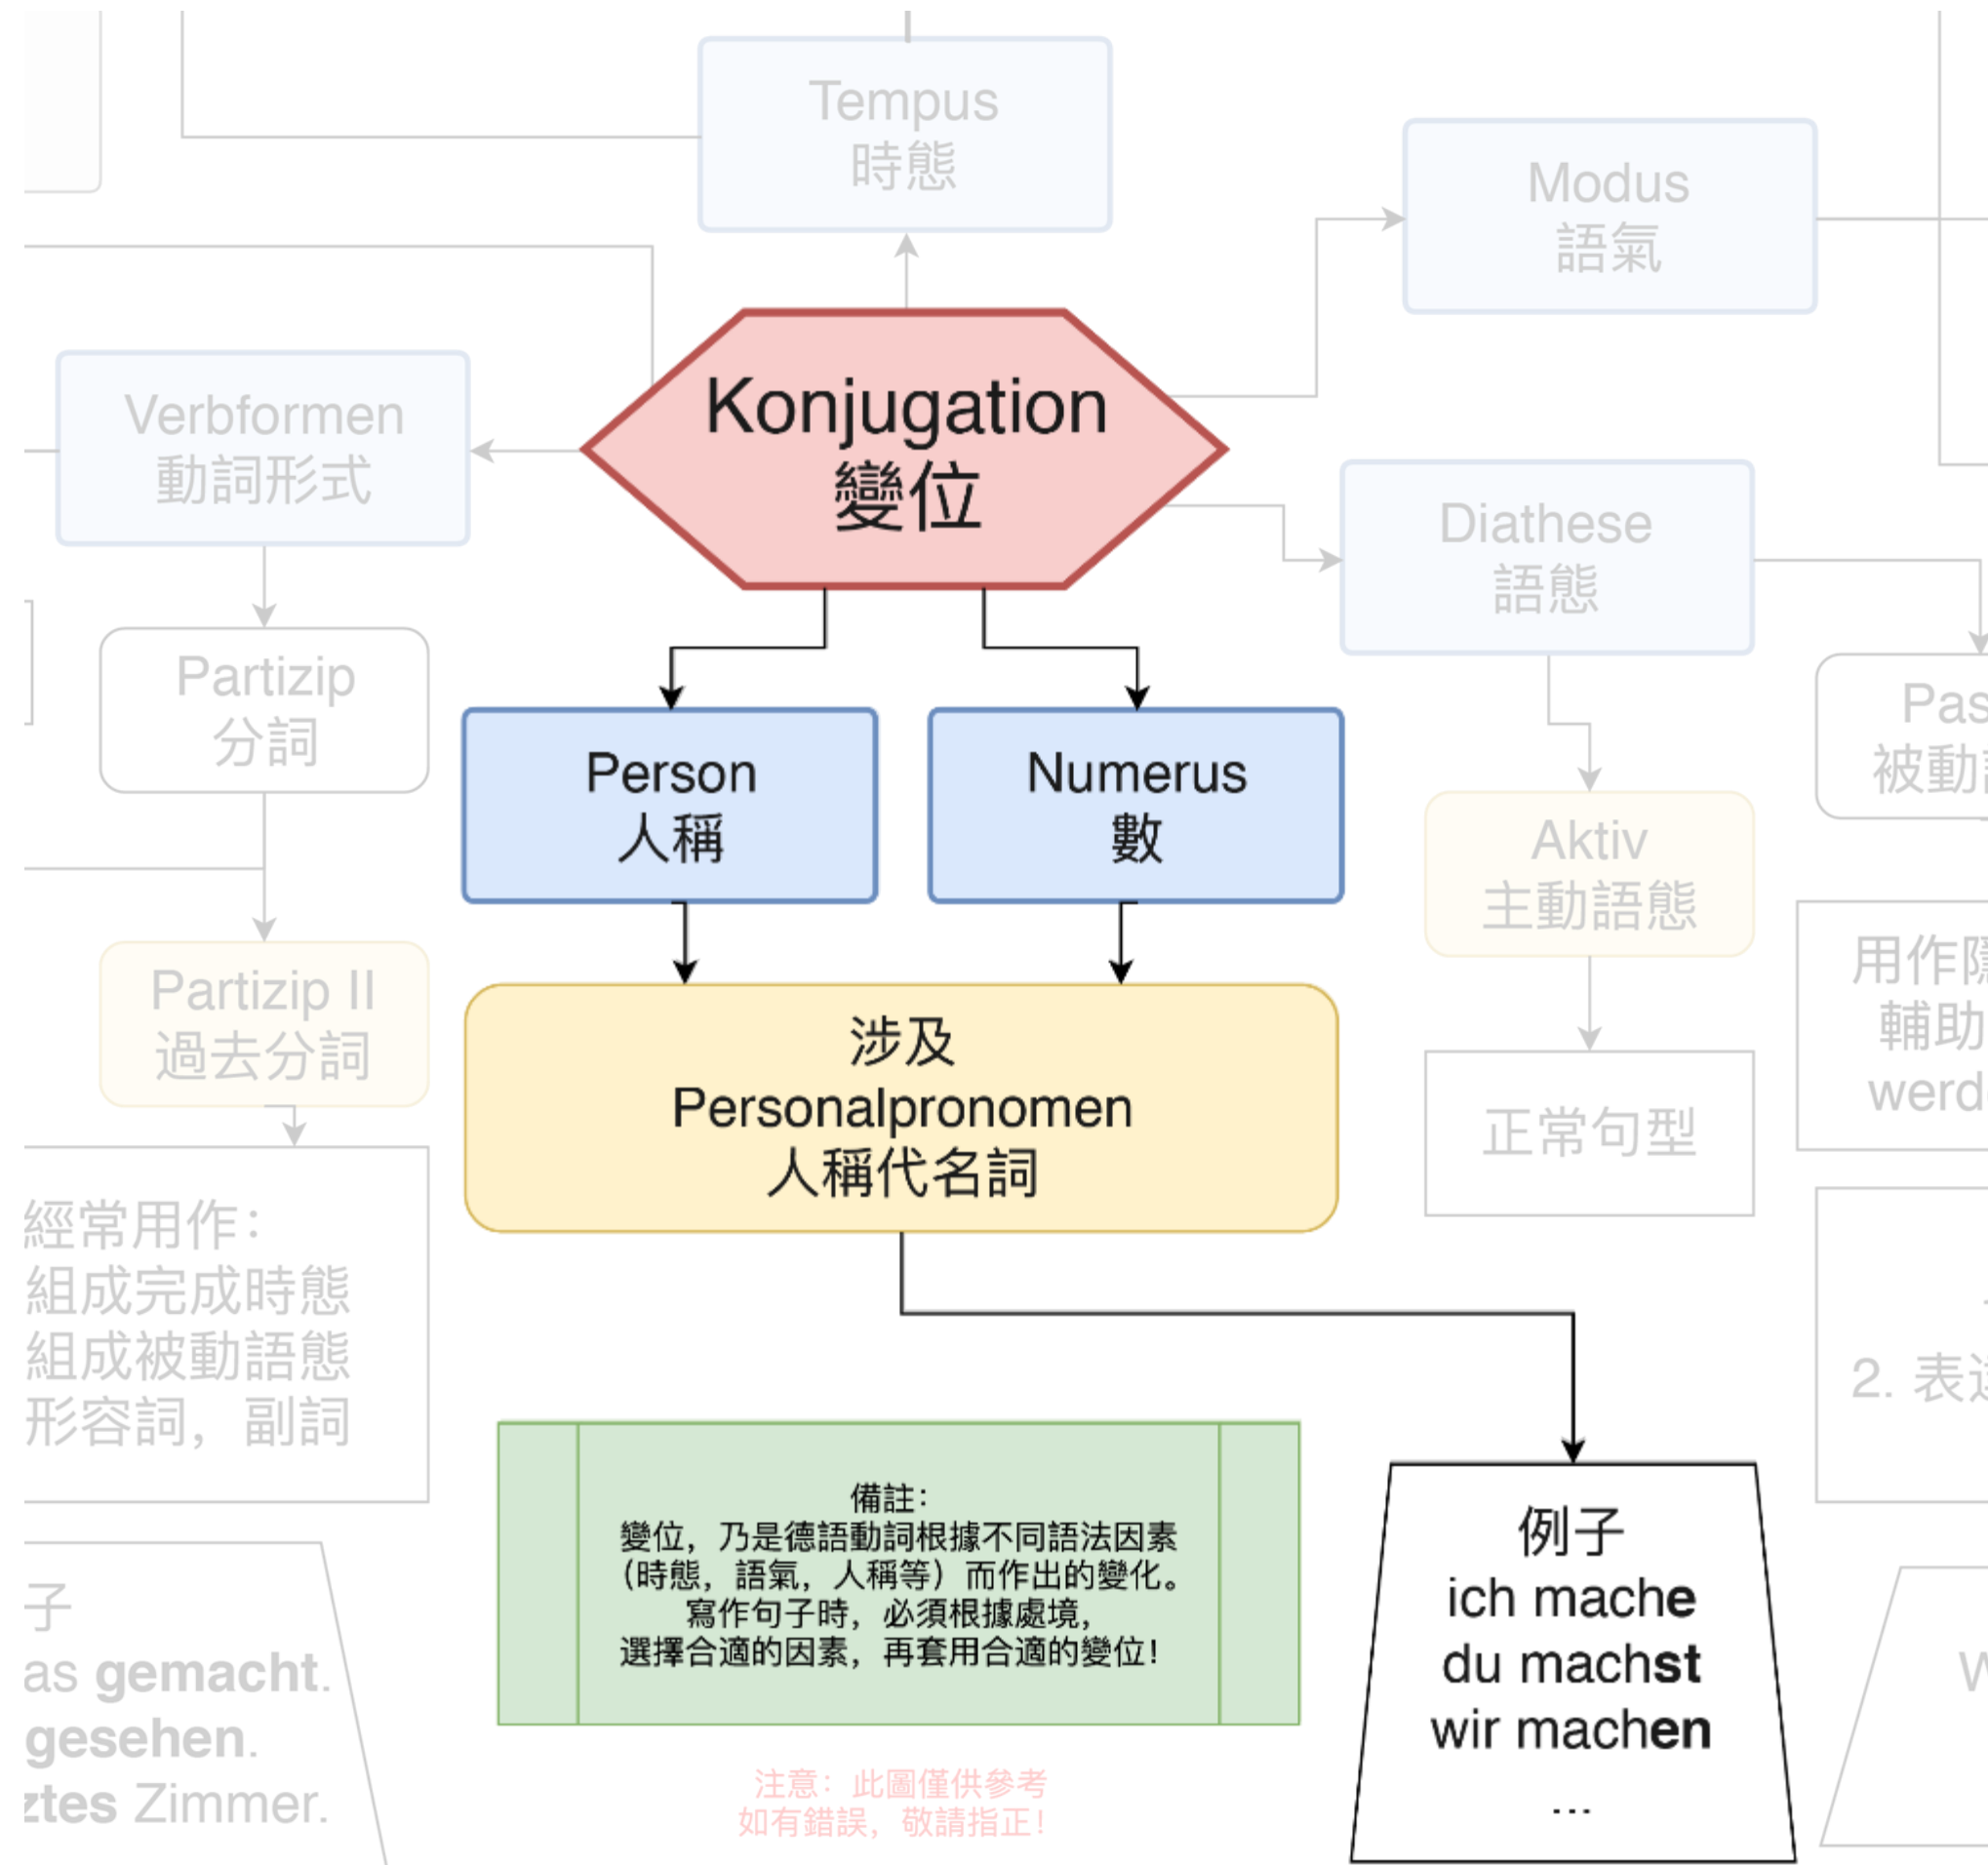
Tempus
時態

Modus
語氣

Verbformen
動詞形式

Konjugation
變位

Diathese
語態

Partizip
分詞

Person
人稱

Numerus
數

Pas
被動

Aktiv
主動語態

Partizip II
過去分詞

涉及
Personalpronomen
人稱代名詞

用作
輔助
werd

正常句型

經常用作:
組成完成時態
組成被動語態
形容詞, 副詞

2. 表

子
as gemacht.
gesehen.
ztes Zimmer.

備註:
變位, 乃是德語動詞根據不同語法因素 (時態, 語氣, 人稱等) 而作出的變化。
寫作句子時, 必須根據處境,
選擇合適的因素, 再套用合適的變位!

例子
ich mache
du machst
wir machen
...

W

注意: 此圖僅供參考
如有錯誤, 敬請指正!